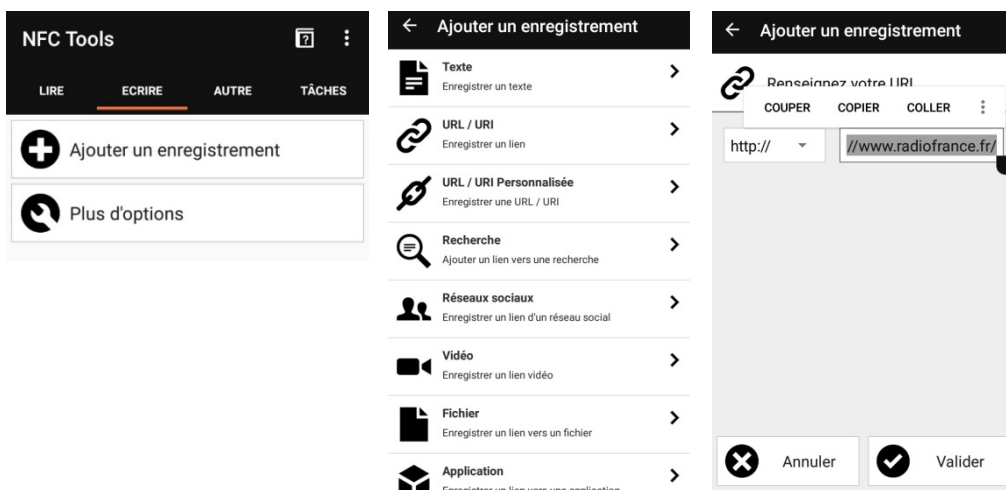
NFC Tools

LIRE ECRIRE AUTRE TÂCHES

Ajouter un enregistrement

Plus d'options

← Ajouter un enregistrement

Texte
Enregistrer un texte

URL / URI
Enregistrer un lien

URL / URI Personnalisée
Enregistrer une URL / URI

Recherche
Ajouter un lien vers une recherche

Réseaux sociaux
Enregistrer un lien d'un réseau social

Vidéo
Enregistrer un lien vidéo

Fichier
Enregistrer un lien vers un fichier

Application
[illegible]

← Ajouter un enregistrement

Renseignez votre URL

COUPER COPIER COLLER

http://

//www.radiofrance.fr/

Annuler

Valider